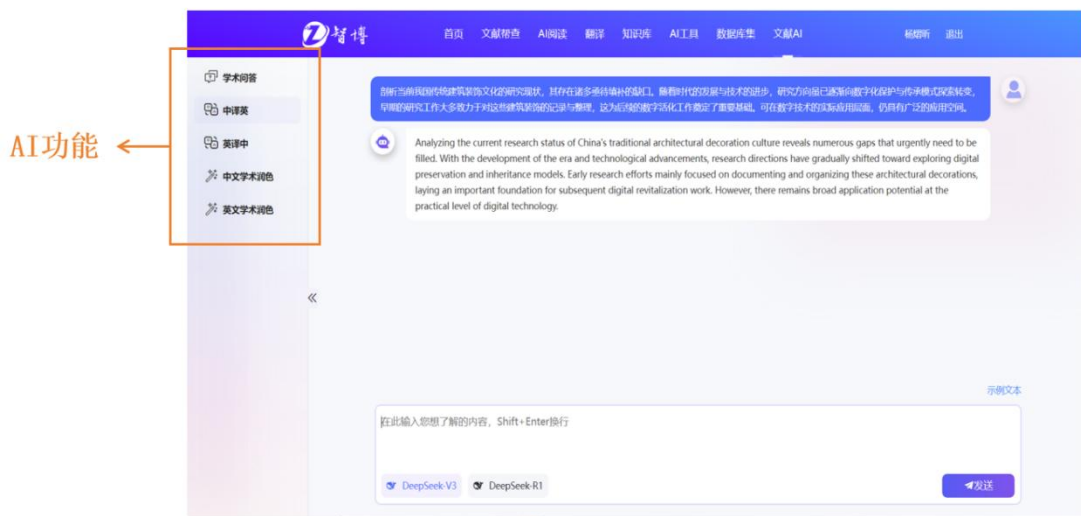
智博

首页 文献帮查 AI阅读 翻译 知识库 AI工具 数据库集 文献AI 杨耀昕 退出

学术问答
中译英
英译中
中文学术润色
英文学术润色

AI功能

剖析当前我国传统建筑装饰文化的研究现状，其存在诸多亟待填补的缺口。随着时代的发展与技术的进步，研究方向已逐渐向数字化保护与传承模式探索转变。早期的研究工作大多致力于对这些建筑装饰的记录与整理，这为后续的数字活化工作奠定了重要基础。可在数字技术的实际应用层面，仍具有广泛的应用空间。

Analyzing the current research status of China's traditional architectural decoration culture reveals numerous gaps that urgently need to be filled. With the development of the era and technological advancements, research directions have gradually shifted toward exploring digital preservation and inheritance models. Early research efforts mainly focused on documenting and organizing these architectural decorations, laying an important foundation for subsequent digital revitalization work. However, there remains broad application potential at the practical level of digital technology.

«

示例文本

在此输入您想了解的内容，Shift+Enter换行

DeepSeek-V3 DeepSeek-R1

发送